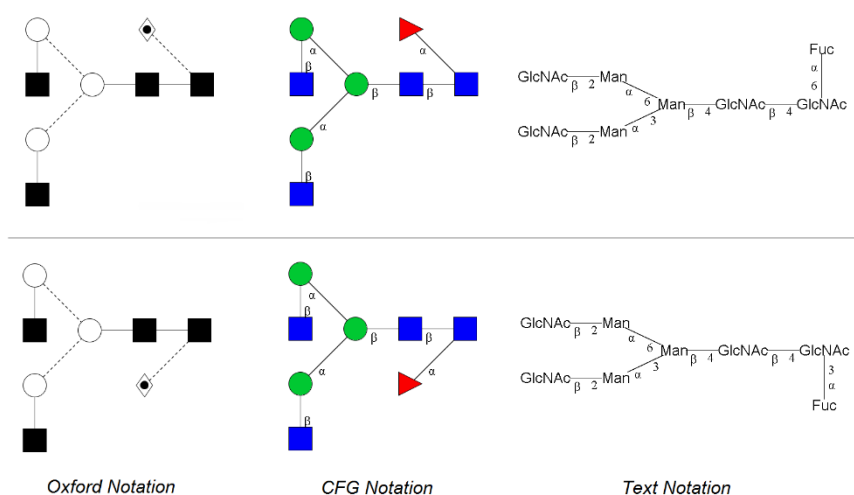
α
β
β
α
β
α
β

Fuc
α
6
GlcNAc β 2 Man α 6 Man β 4 GlcNAc β 4 GlcNAc
GlcNAc β 2 Man α 3

α
β
β
β
α
α
β

GlcNAc β 2 Man α 6 Man β 4 GlcNAc β 4 GlcNAc
GlcNAc β 2 Man α 3
3
α
Fuc

Oxford Notation

CFG Notation

Text Notation